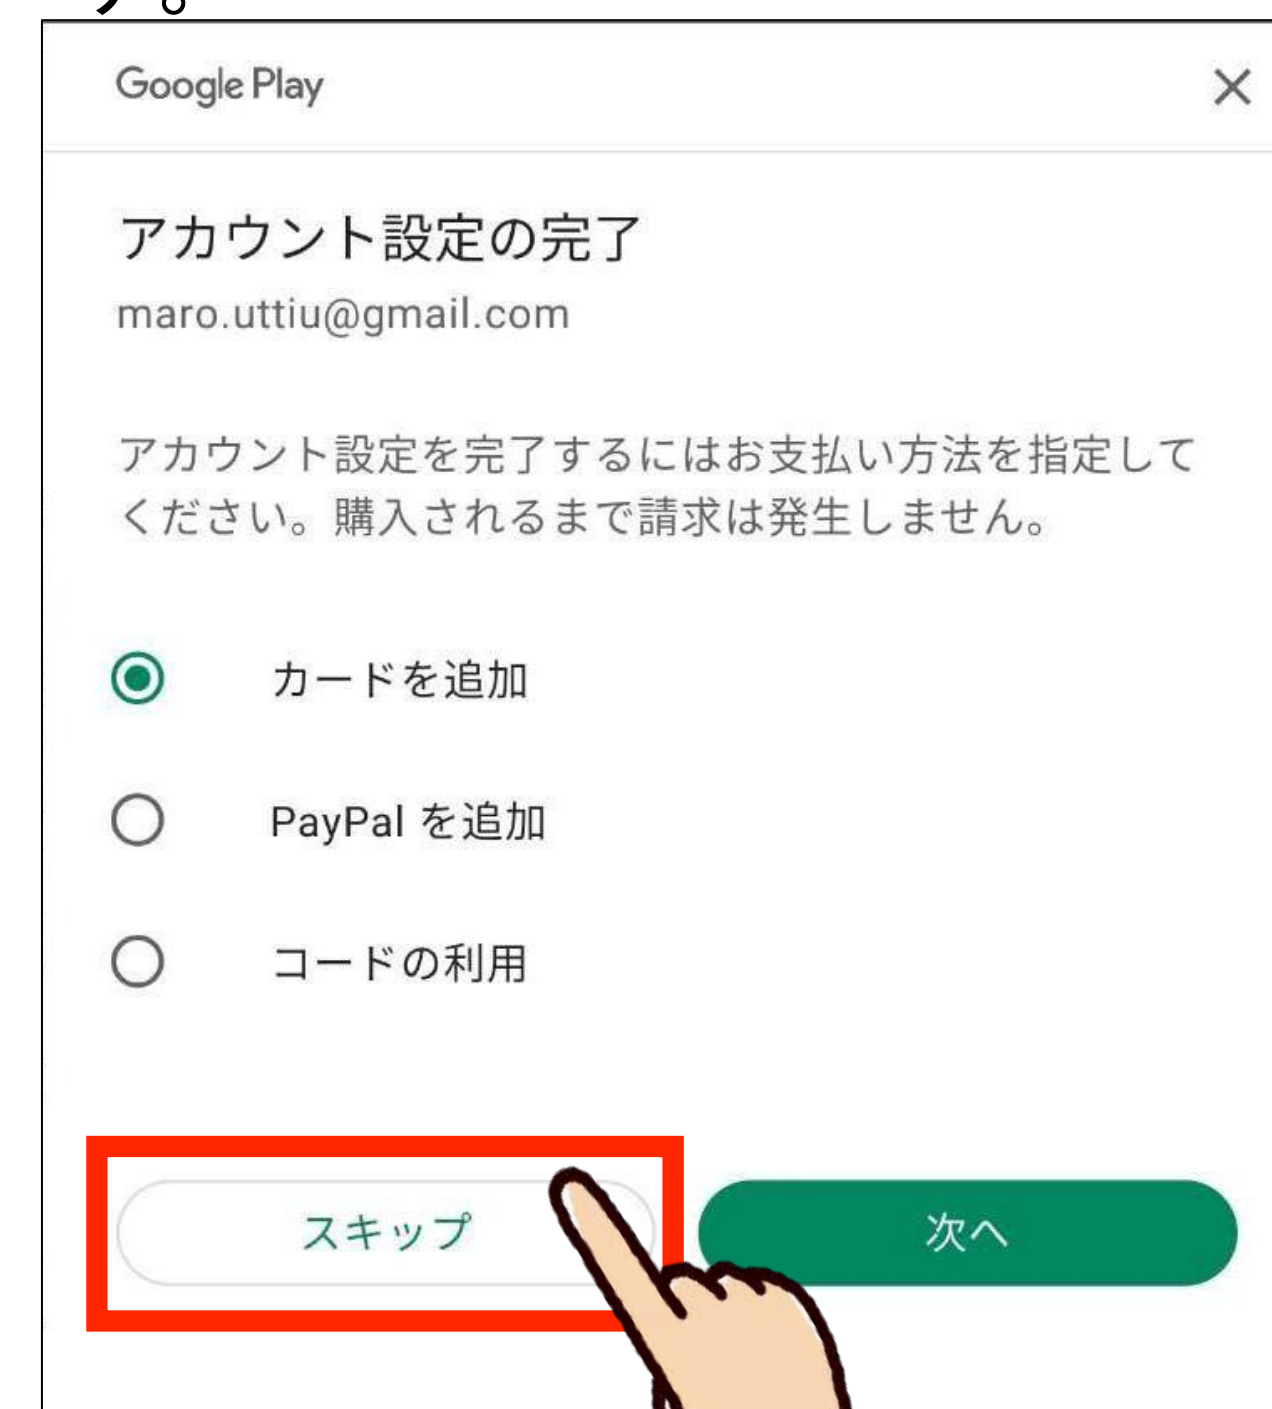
Google Play

×

アカウント設定の完了

maro.uttiu@gmail.com

アカウント設定を完了するにはお支払い方法を指定してください。購入されるまで請求は発生しません。

カードを追加

PayPal を追加

コードの利用

スキップ

次へ